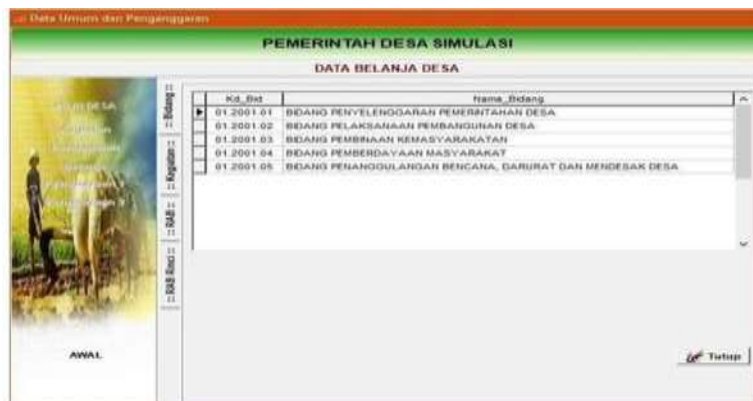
Data Umum dan Penganggaran

PEMERINTAH DESA SIMULASI

DATA BELANJA DESA

:: Bidang ::
:: Kegiatan ::
:: RAB ::
:: RAB Rinci ::

| Kd_Bid | Nama_Bidang |
|---|---|
| 01.2001.01 | BIDANG PENYELENGGARAN PEMERINTAHAN DESA |
| 01.2001.02 | BIDANG PELAKSANAAN PEMBANGUNAN DESA |
| 01.2001.03 | BIDANG PEMBINAAN KEMASYARAKATAN |
| 01.2001.04 | BIDANG PEMBERDAYAAN MASYARAKAT |
| 01.2001.05 | BIDANG PENANGGULANGAN BENCANA, DARURAT DAN MENDESAK DESA |

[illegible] DESA
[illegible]
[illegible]
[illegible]
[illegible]
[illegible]

AWAL

Tutup